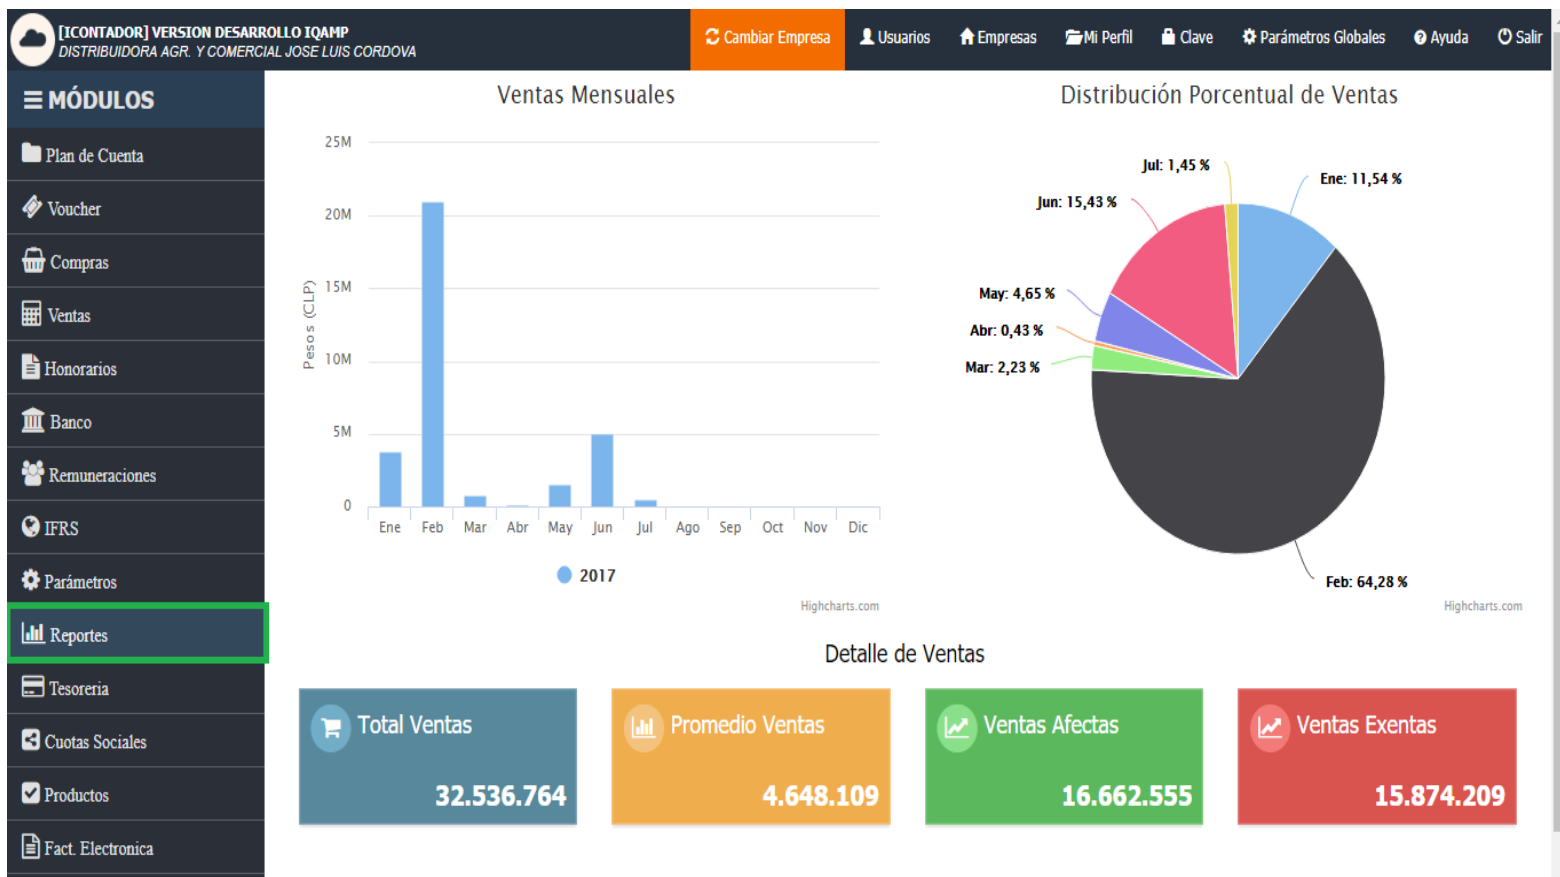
[ICONTADOR] VERSION DESARROLLO IQAMP
DISTRIBUIDORA AGR. Y COMERCIAL JOSE LUIS CORDOVA

Cambiar Empresa | Usuarios | Empresas | Mi Perfil | Clave | Parámetros Globales | Ayuda | Salir

≡ MÓDULOS
Plan de Cuenta
Voucher
Compras
Ventas
Honorarios
Banco
Remuneraciones
IFRS
Parámetros
Reportes
Tesoreria
Cuotas Sociales
Productos
Fact. Electronica

Ventas Mensuales

25M
20M
15M
10M
5M
0
Pesos (CLP)
Ene Feb Mar Abr May Jun Jul Ago Sep Oct Nov Dic
2017
Highcharts.com

Distribución Porcentual de Ventas

Jul: 1,45 %
Ene: 11,54 %
Jun: 15,43 %
May: 4,65 %
Abr: 0,43 %
Mar: 2,23 %
Feb: 64,28 %
Highcharts.com

Detalle de Ventas

Total Ventas
32.536.764

Promedio Ventas
4.648.109

Ventas Afectas
16.662.555

Ventas Exentas
15.874.209